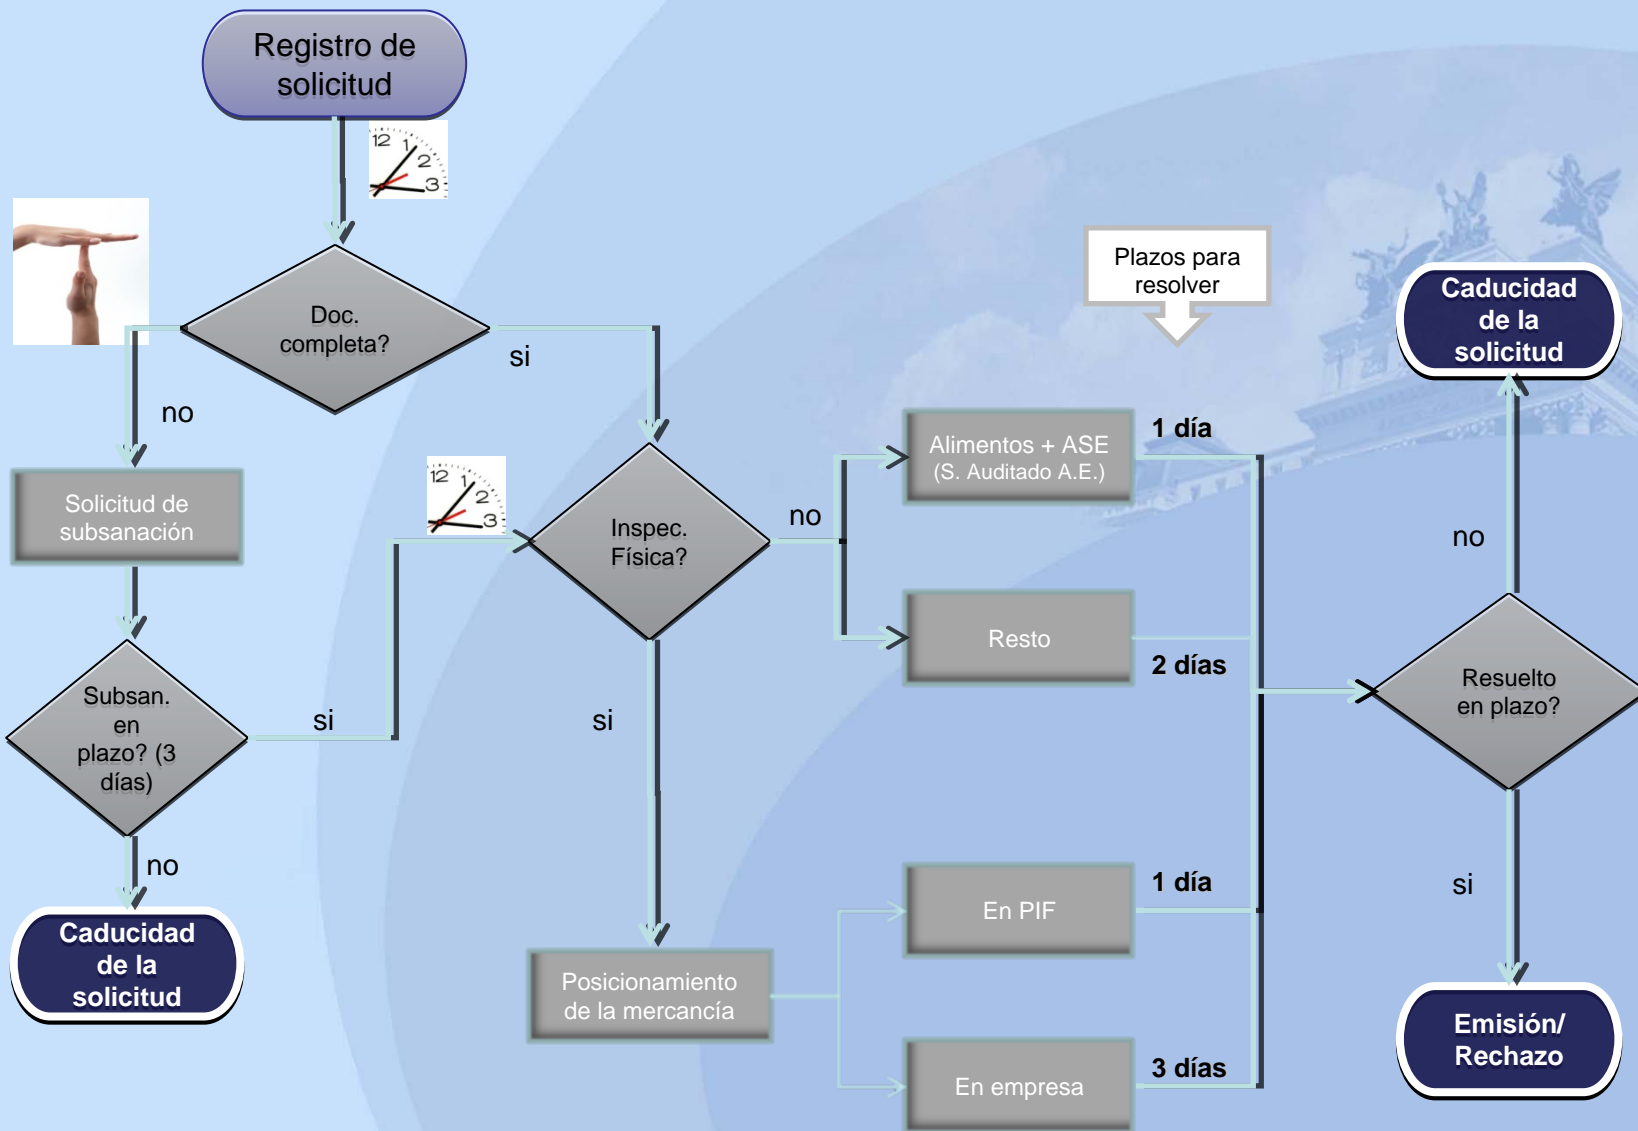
Registro de solicitud

12
1
2
3

Doc. completa?

no

si

Solicitud de subsanación

Subsan. en plazo? (3 días)

si

no

Caducidad de la solicitud

12
1
2
3

Inspec. Física?

no

si

Posicionamiento de la mercancía

Plazos para resolver

Alimentos + ASE (S. Auditado A.E.)

1 día

Resto

2 días

En PIF

1 día

En empresa

3 días

Caducidad de la solicitud

no

Resuelto en plazo?

si

Emisión/ Rechazo